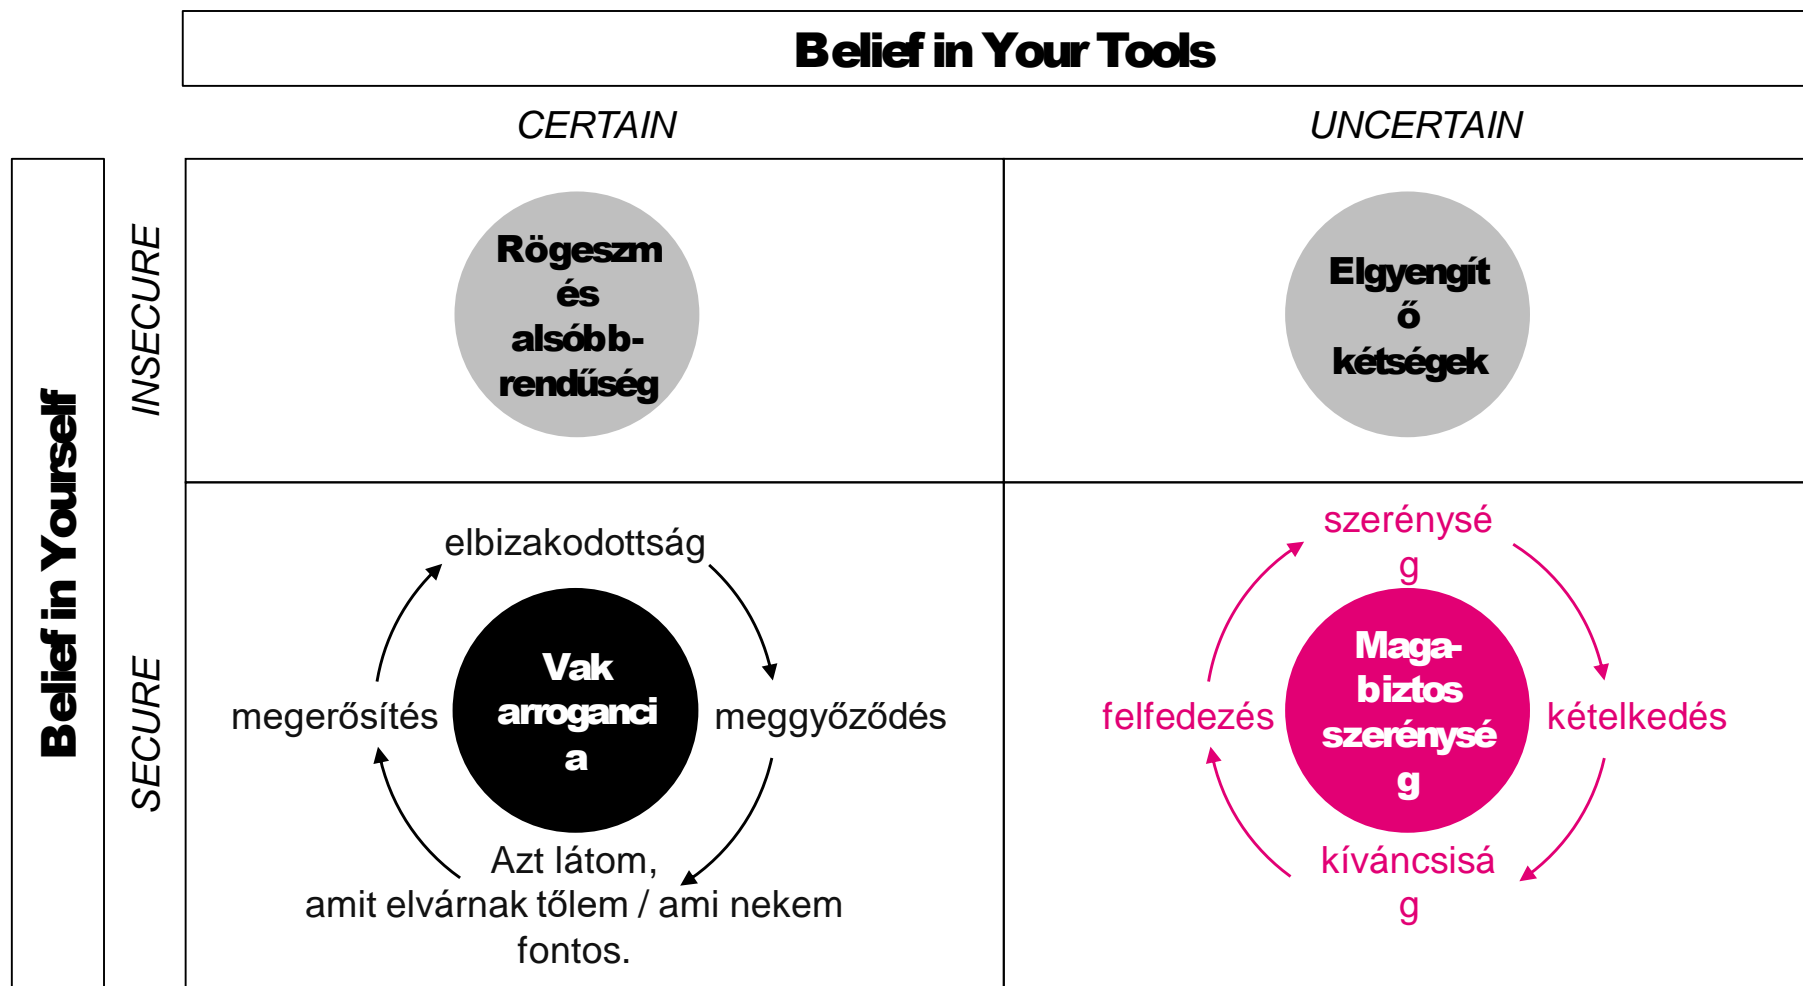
Belief in Your Tools

CERTAIN

UNCERTAIN

Belief in Yourself

INSECURE

SECURE

Rögeszm és alsóbb-rendűség

Elgyengítő kétségek

elbizakodottság

megerősítés

Vak arrogancia

meggyőződés

Azt látom, amit elvárnak tőlem / ami nekem fontos.

szerénység

felfedezés

Magabiztos szerénység

kételkedés

kíváncsiság